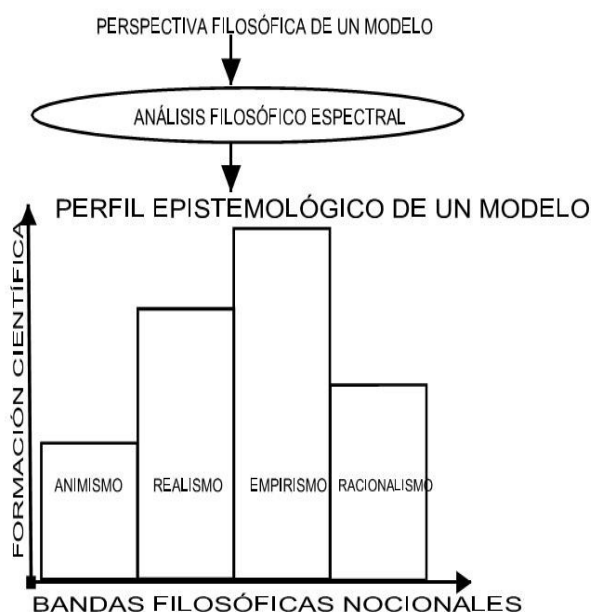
PERSPECTIVA FILOSÓFICA DE UN MODELO

ANÁLISIS FILOSÓFICO ESPECTRAL

PERFIL EPISTEMOLÓGICO DE UN MODELO

FORMACIÓN CIENTÍFICA

ANIMISMO

REALISMO

EMPIRISMO

RACIONALISMO

BANDAS FILOSÓFICAS NOCIONALES